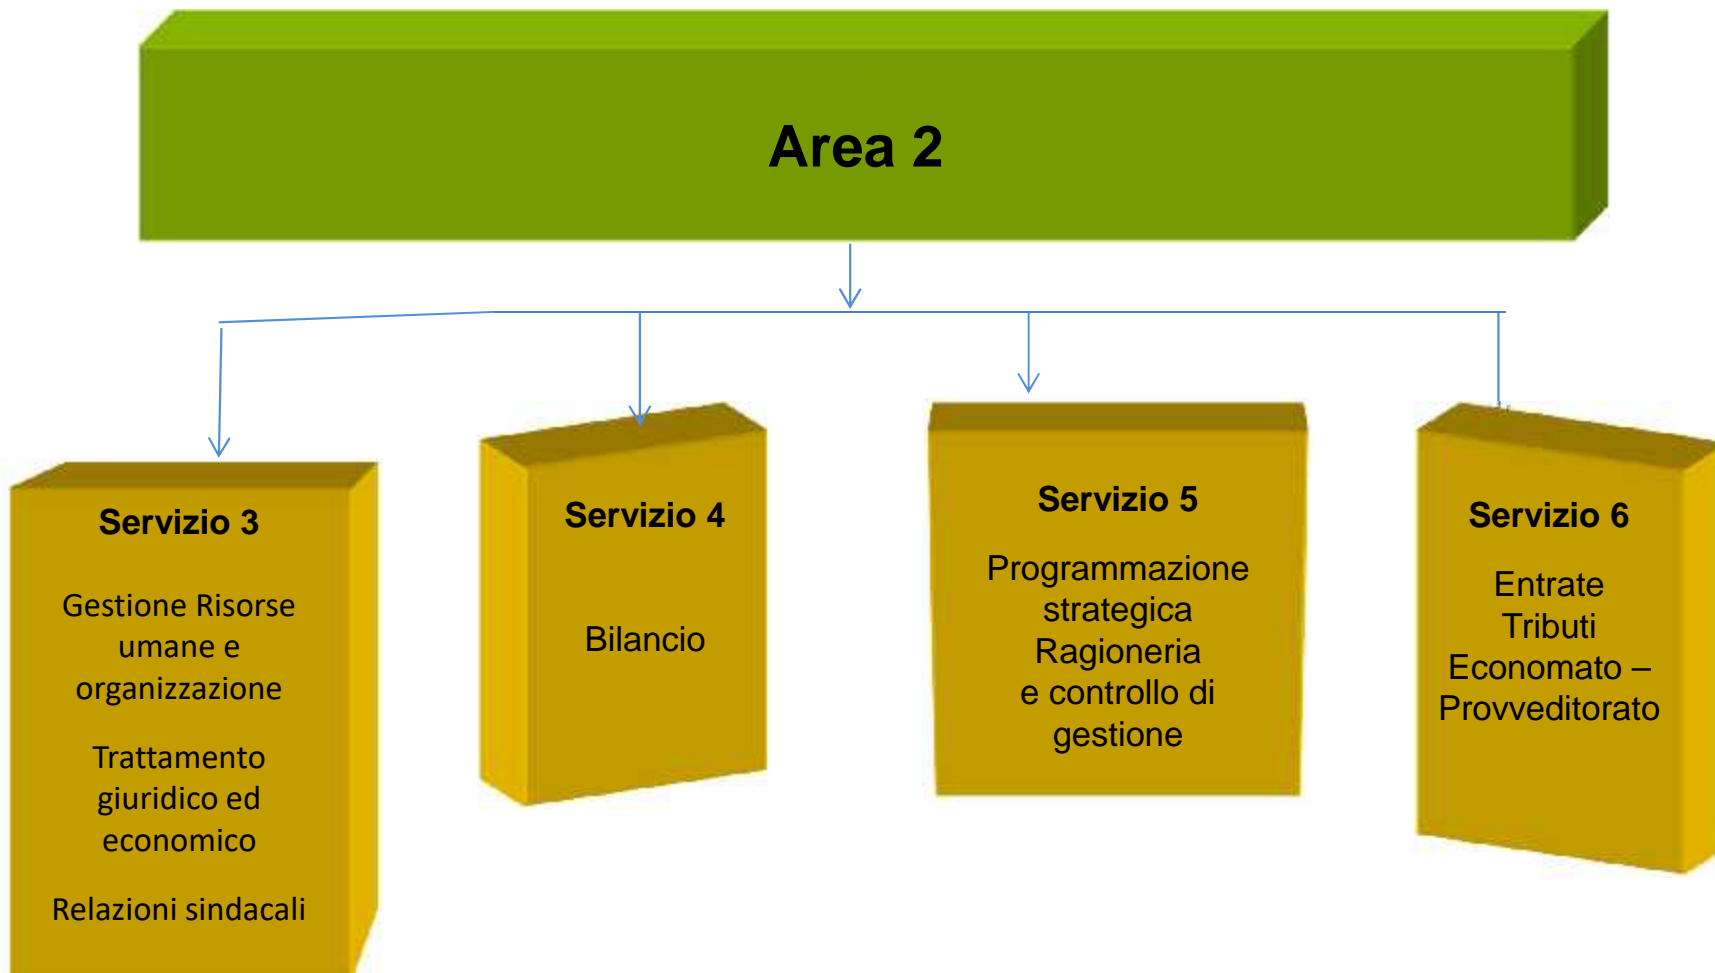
Area 2

Servizio 3

Gestione Risorse umane e organizzazione

Trattamento giuridico ed economico

Relazioni sindacali

Servizio 4

Bilancio

Servizio 5

Programmazione strategica Ragioneria e controllo di gestione

Servizio 6

Entrate Tributi Economato – Provveditorato